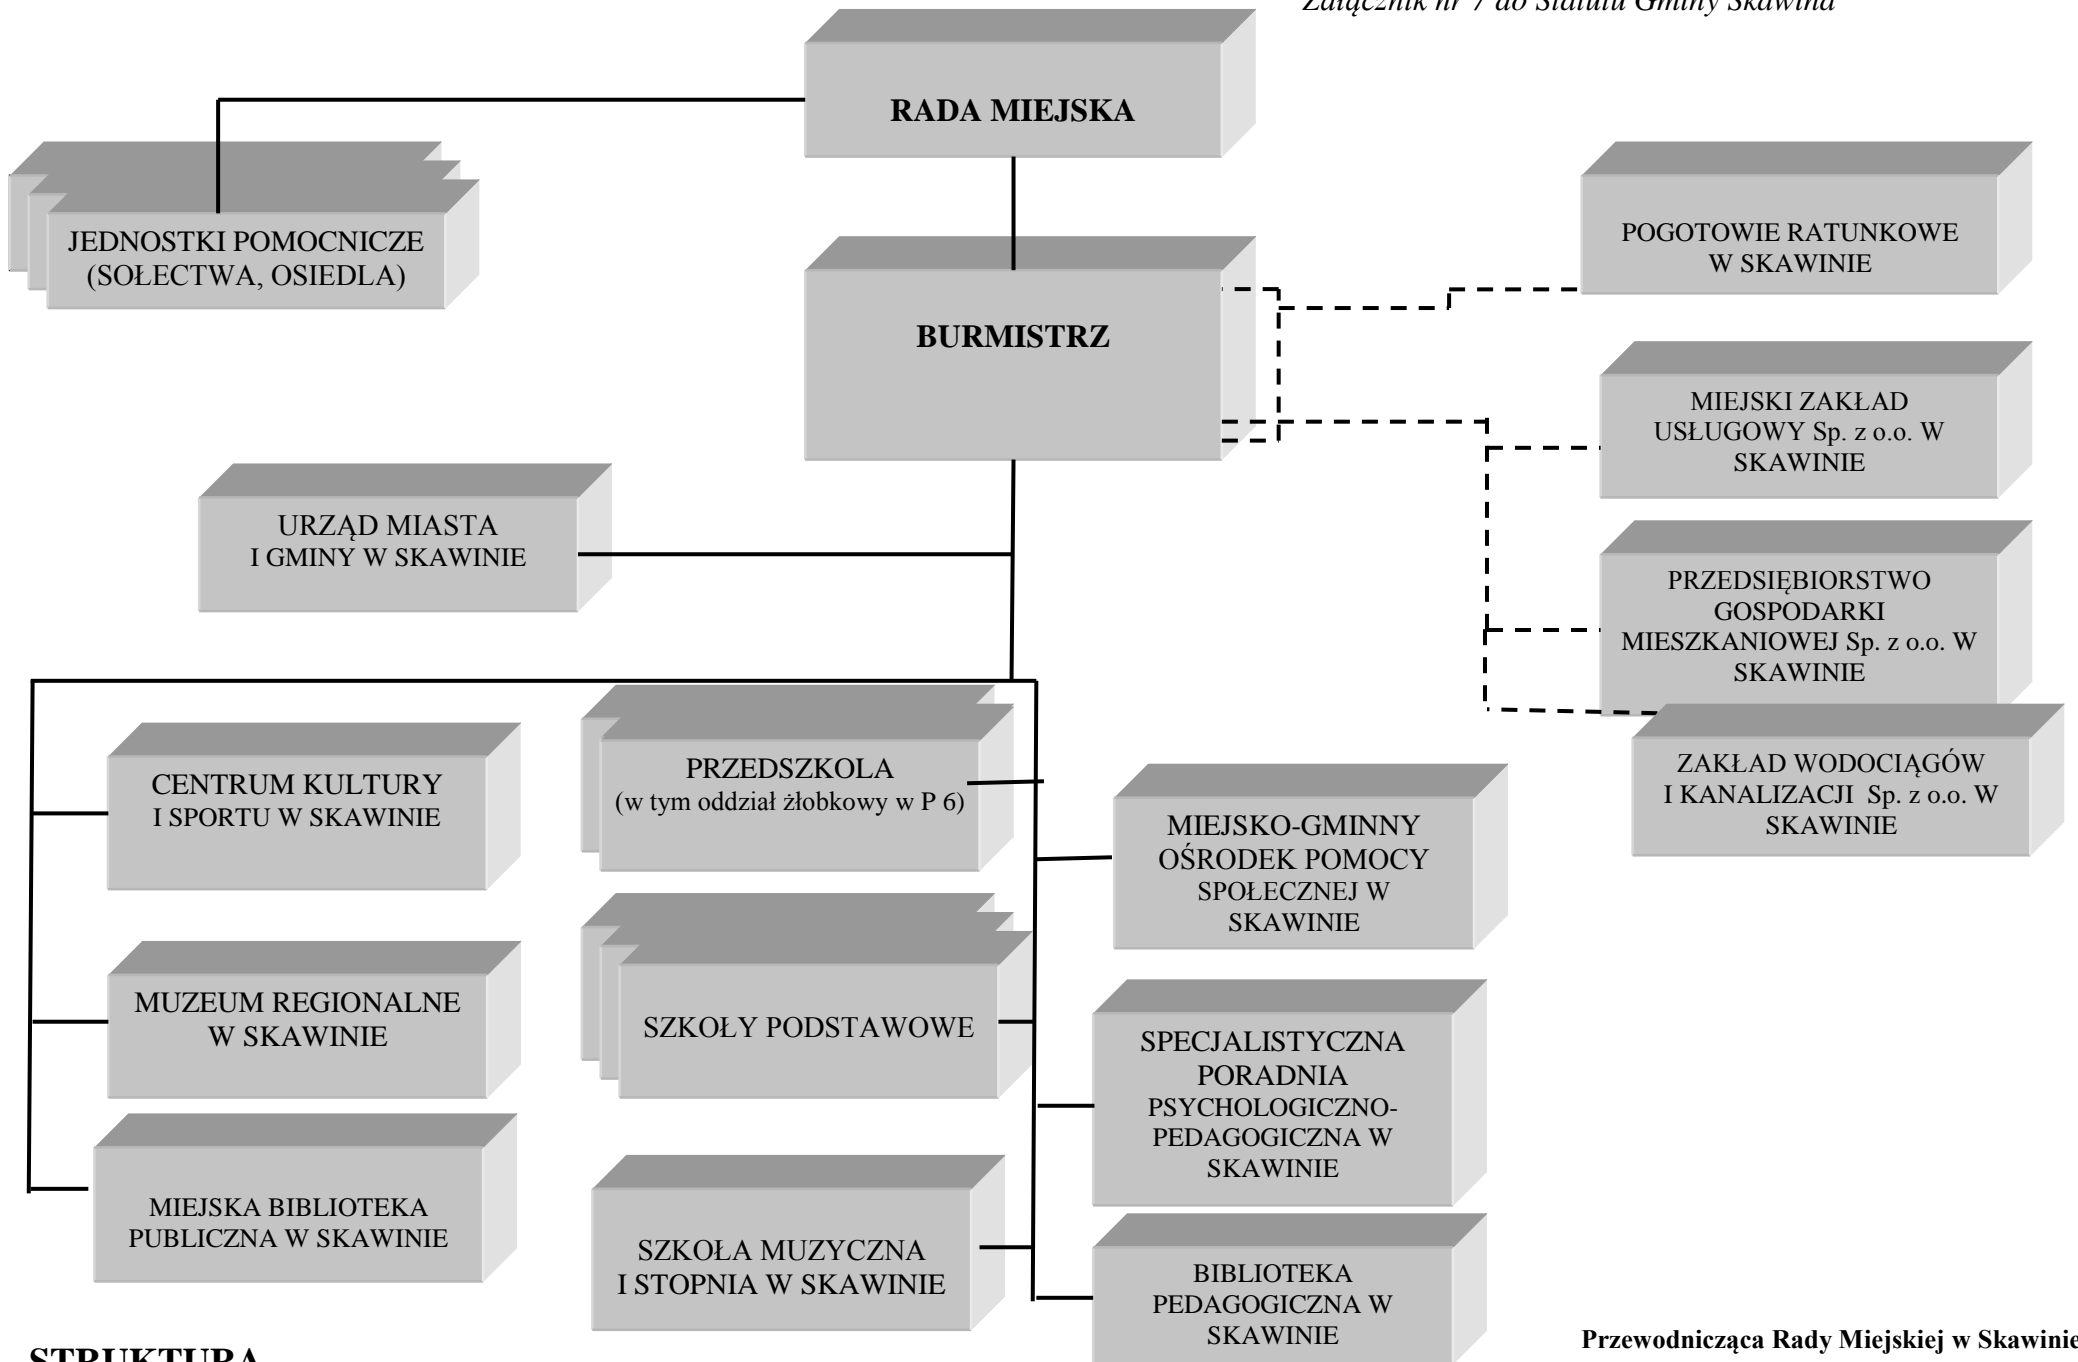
Załącznik nr 7 do Statutu Gminy Skawina

RADA MIEJSKA

JEDNOSTKI POMOCNICZE (SOŁECTWA, OSIEDLA)

BURMISTRZ

POGOTOWIE RATUNKOWE W SKAWINIE

MIEJSKI ZAKŁAD USŁUGOWY Sp. z o.o. W SKAWINIE

URZĄD MIASTA I GMINY W SKAWINIE

PRZEDSIĘBIORSTWO GOSPODARKI MIESZKANIOWEJ Sp. z o.o. W SKAWINIE

ZAKŁAD WODOCIĄGÓW I KANALIZACJI Sp. z o.o. W SKAWINIE

CENTRUM KULTURY I SPORTU W SKAWINIE

PRZEDSZKOLA (w tym oddział żłobkowy w P 6)

MIEJSKO-GMINNY OŚRODEK POMOCY SPOŁECZNEJ W SKAWINIE

MUZEUM REGIONALNE W SKAWINIE

SZKOŁY PODSTAWOWE

SPECJALISTYCZNA PORADNIA PSYCHOLOGICZNO-PEDAGOGICZNA W SKAWINIE

MIEJSKA BIBLIOTEKA PUBLICZNA W SKAWINIE

SZKOŁA MUZYCZNA I STOPNIA W SKAWINIE

BIBLIOTEKA PEDAGOGICZNA W SKAWINIE

STRUKTURA

Przewodnicząca Rady Miejskiej w Skawinie